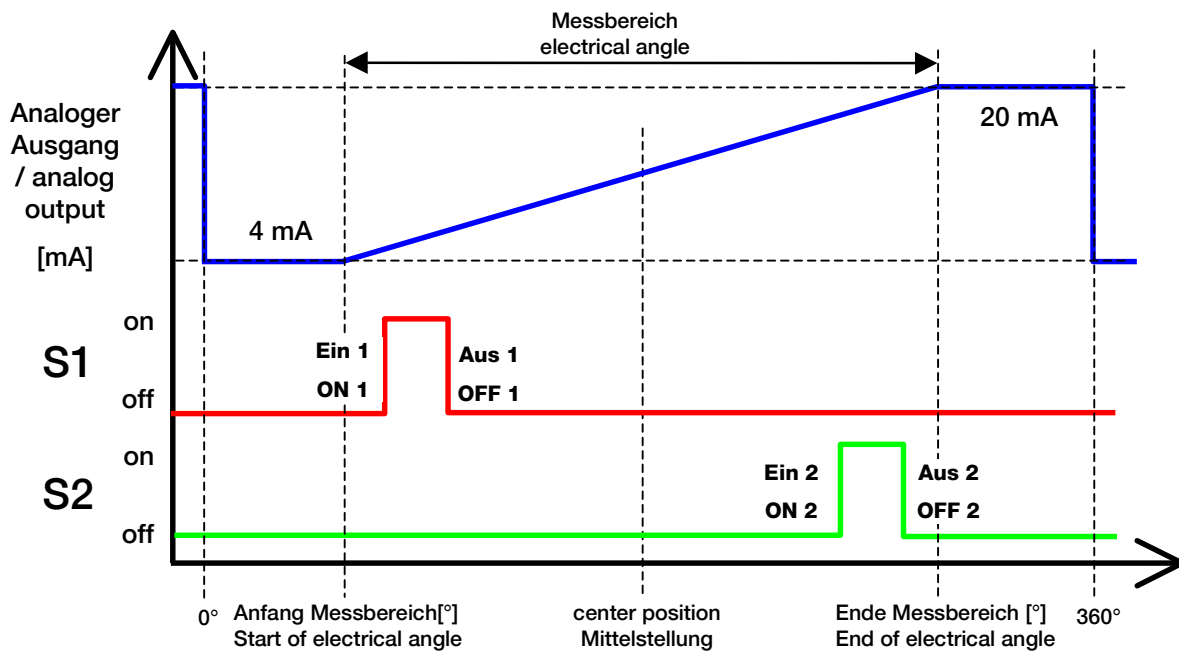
Messbereich
electrical angle

Analoger Ausgang / analog output

[mA]

20 mA

4 mA

on

S1

off

Ein 1
ON 1

Aus 1
OFF 1

on

S2

off

Ein 2
ON 2

Aus 2
OFF 2

0°

Anfang Messbereich[°]
Start of electrical angle

center position
Mittelstellung

Ende Messbereich [°]
End of electrical angle

360°